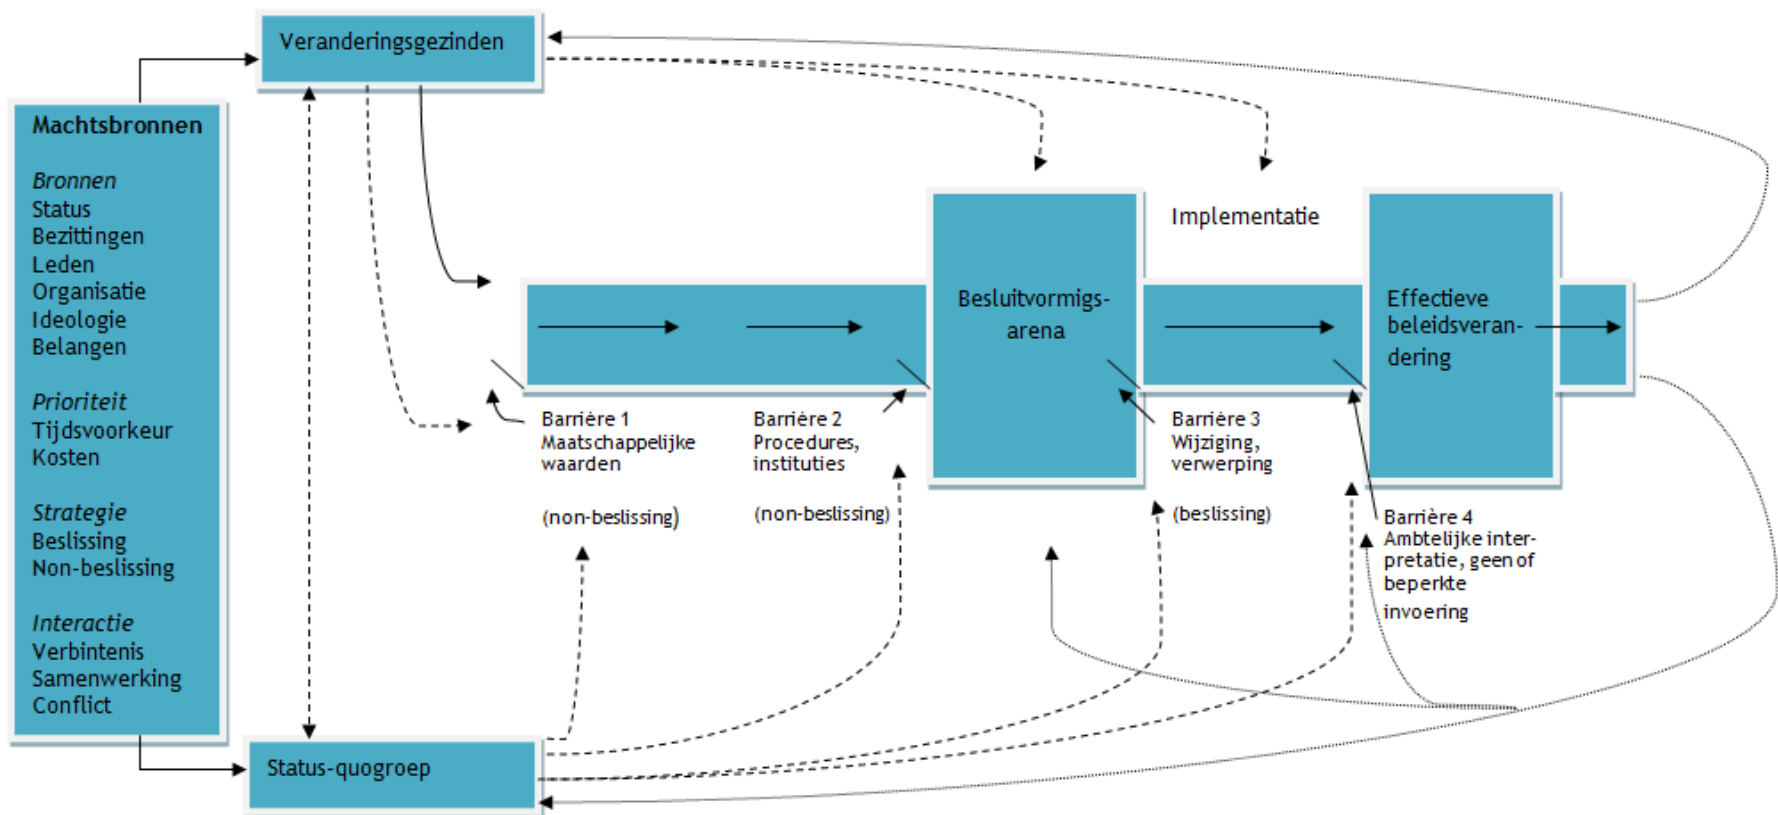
Veranderingsgezinden

Machtsbronnen

Bronnen
Status
Bezittingen
Leden
Organisatie
Ideologie
Belangen

Prioriteit
Tijdsvoorkeur
Kosten

Strategie
Beslissing
Non-beslissing

Interactie
Verbintenis
Samenwerking
Conflict

Besluitvormigs-arena

Implementatie

Effectieve beleidsverandering

Barrière 1
Maatschappelijke waarden

(non-beslissing)

Barrière 2
Procedures, instituties

(non-beslissing)

Barrière 3
Wijziging, verwerping

(beslissing)

Barrière 4
Ambtelijke interpretatie, geen of beperkte invoering

Status-quogroep